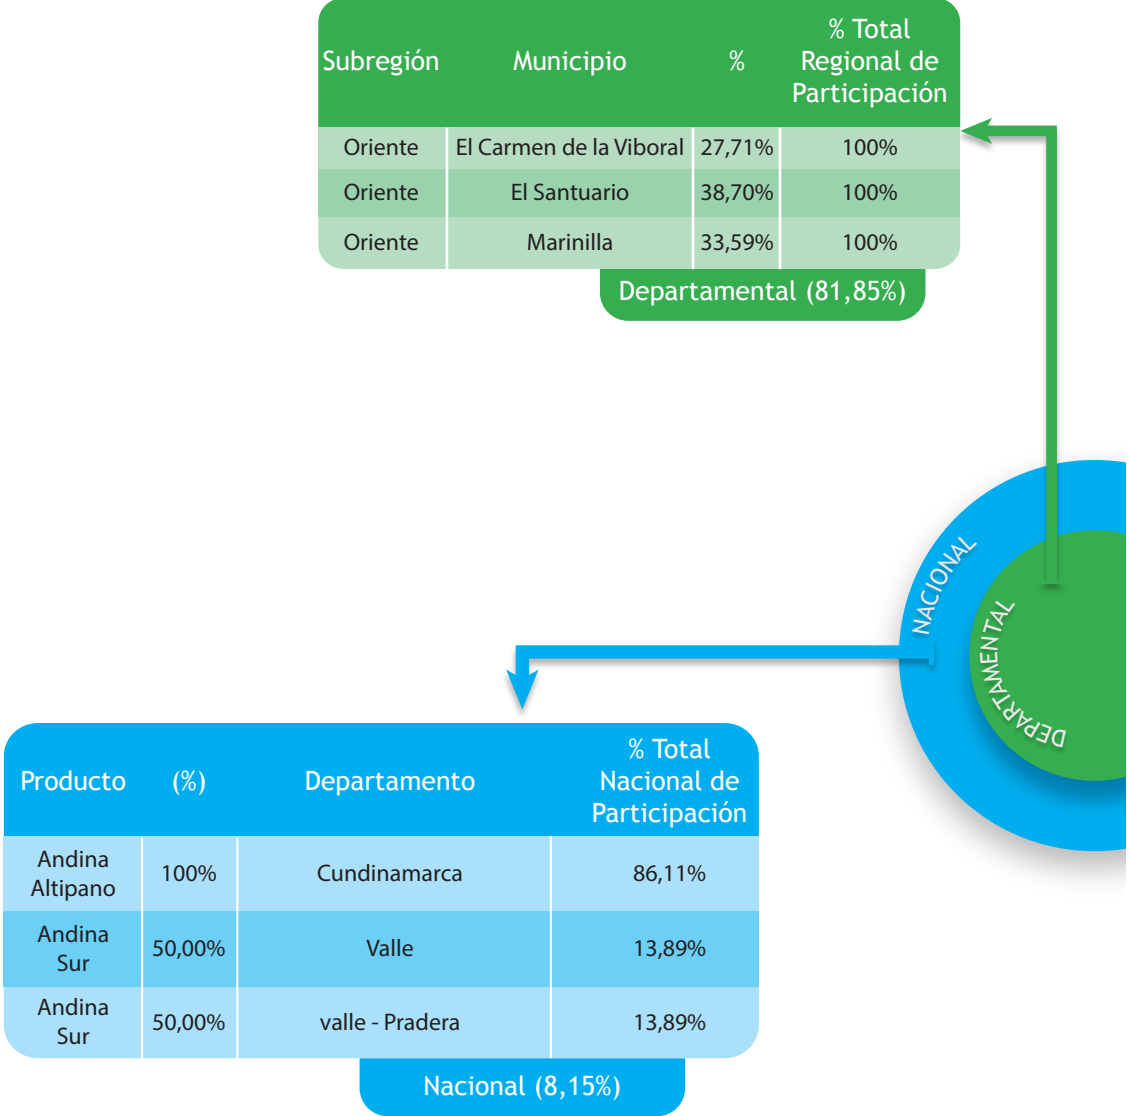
| Subregión | Municipio | % | % Total Regional de Participación |
|---|---|---|---|
| Oriente | El Carmen de la Viboral | 27,71% | 100% |
| Oriente | El Santuario | 38,70% | 100% |
| Oriente | Marinilla | 33,59% | 100% |

Departamental (81,85%)

NACIONAL

DEPARTAMENTAL

| Producto | (%) | Departamento | % Total Nacional de Participación |
|---|---|---|---|
| Andina Altipano | 100% | Cundinamarca | 86,11% |
| Andina Sur | 50,00% | Valle | 13,89% |
| Andina Sur | 50,00% | valle - Pradera | 13,89% |

Nacional (8,15%)